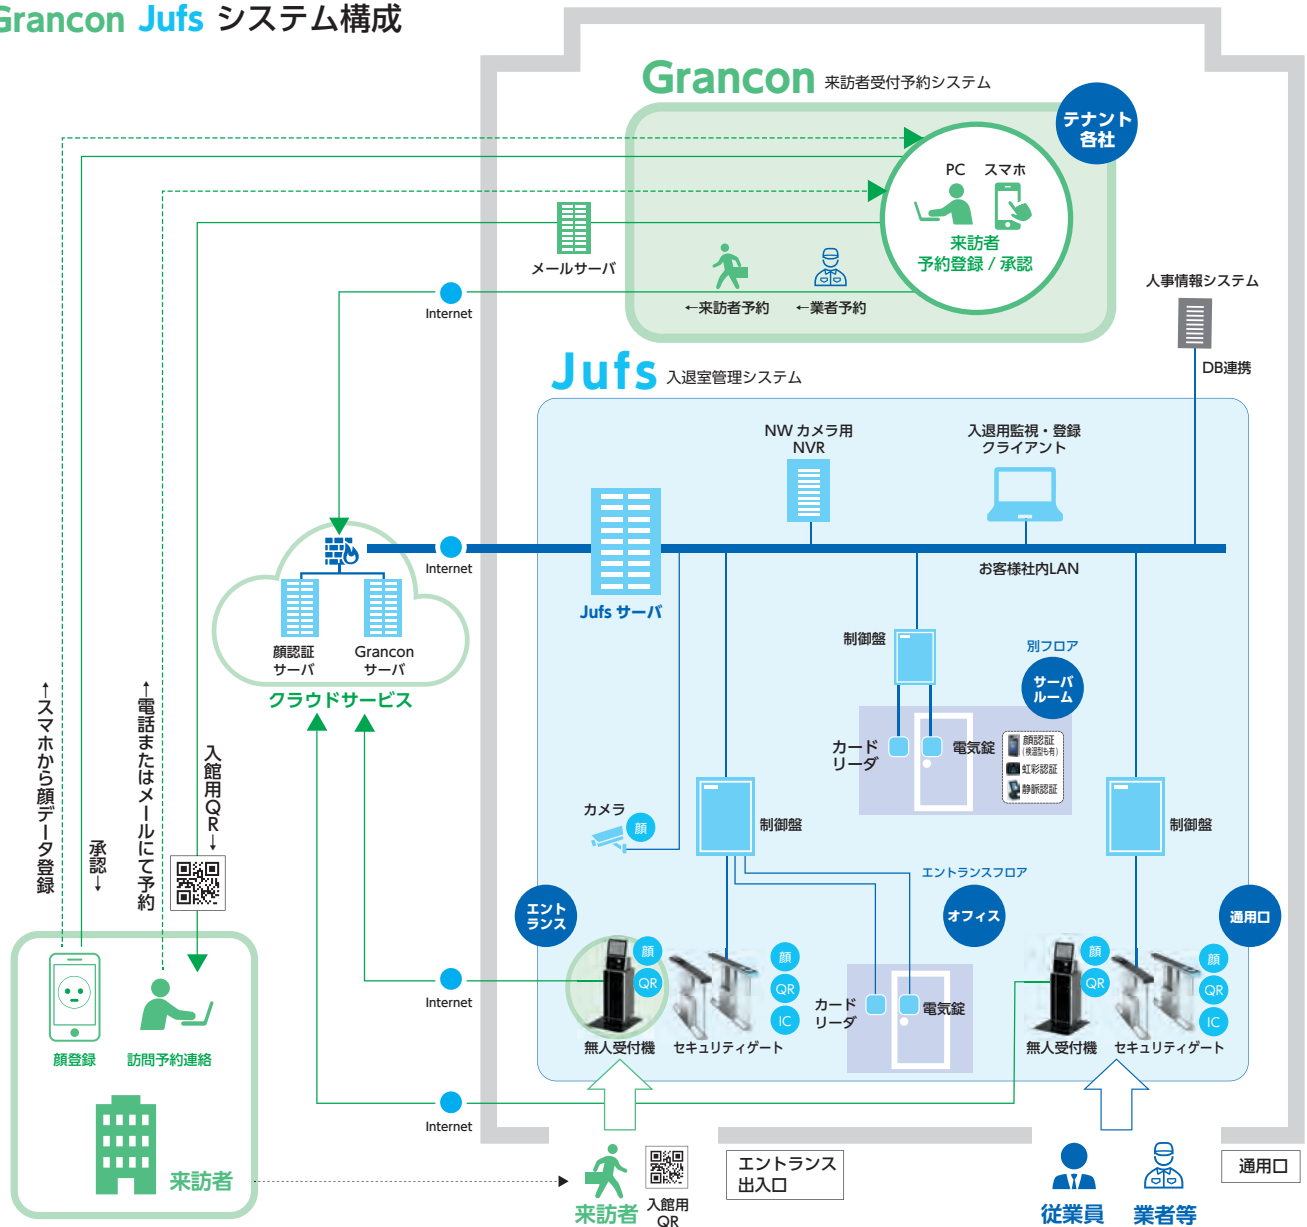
Grancon Jufs システム構成

Grancon 来訪者受付予約システム

テナント各社

PC スマホ

来訪者予約登録 / 承認

メールサーバ

←来訪者予約 ←業者予約

Internet

人事情報システム

DB連携

Jufs 入退室管理システム

NW カメラ用 NVR

入退用監視・登録 クライアント

Internet

お客様社内LAN

Jufs サーバ

顔認証サーバ

Grancon サーバ

クラウドサービス

制御盤

別フロア

サーバルーム

カードリーダ

電気錠

顔認証 (検温型も有)

虹彩認証

静脈認証

カメラ

顔

制御盤

制御盤

エントランスフロア

↑スマホから顔データ登録

承認↓

↑電話またはメールにて予約

入館用QR↓

エントランス

オフィス

通用口

顔

QR

顔

QR

IC

カードリーダ

電気錠

顔

QR

顔

QR

IC

無人受付機 セキュリティゲート

無人受付機 セキュリティゲート

Internet

Internet

顔登録 訪問予約連絡

来訪者

来訪者

入館用QR

エントランス出入口

従業員 業者等

通用口